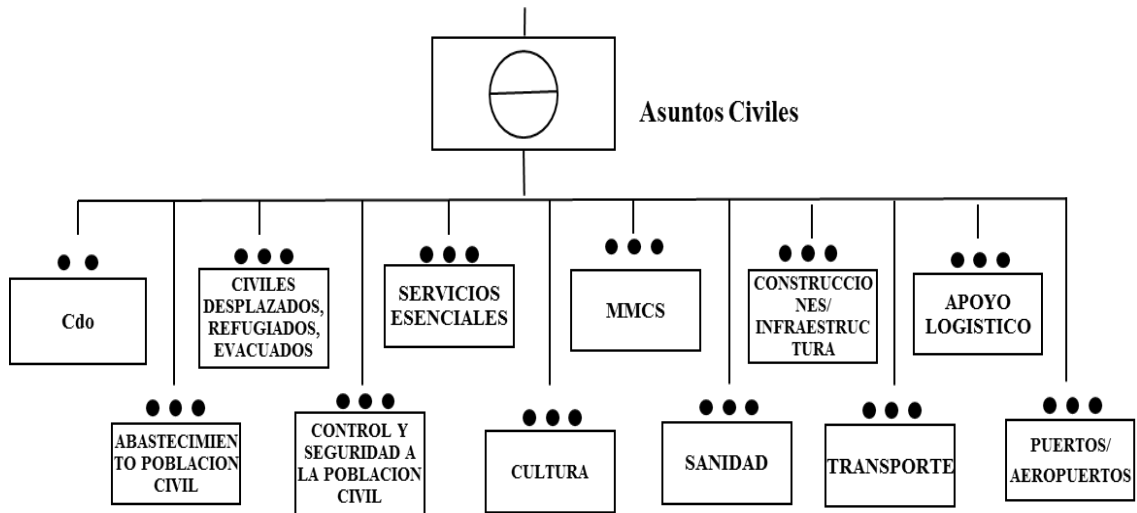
Asuntos Civiles

Cdo

CIVILES DESPLAZADOS, REFUGIADOS, EVACUADOS

SERVICIOS ESENCIALES

MMCS

CONSTRUCCIONES/ INFRAESTRUCTURA

APOYO LOGISTICO

ABASTECIMIENTO POBLACION CIVIL

CONTROL Y SEGURIDAD A LA POBLACION CIVIL

CULTURA

SANIDAD

TRANSPORTE

PUERTOS/ AEROPUERTOS